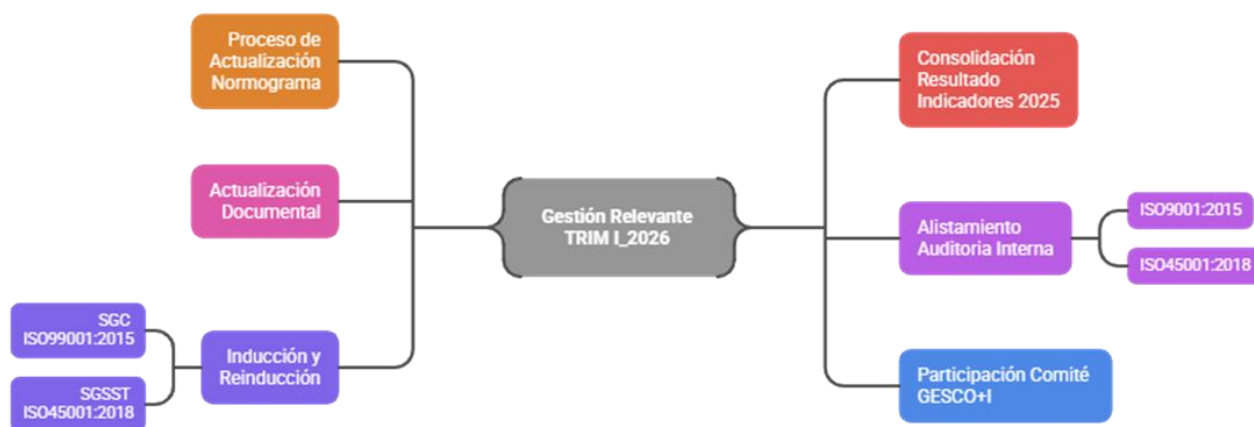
Gestión Relevante TRIM I_2026

Proceso de Actualización Normograma

Actualización Documental

Inducción y Reinducción

SGC ISO99001:2015

SGSST ISO45001:2018

Consolidación Resultado Indicadores 2025

Alistamiento Auditoria Interna

ISO9001:2015

ISO45001:2018

Participación Comité GESCO+I